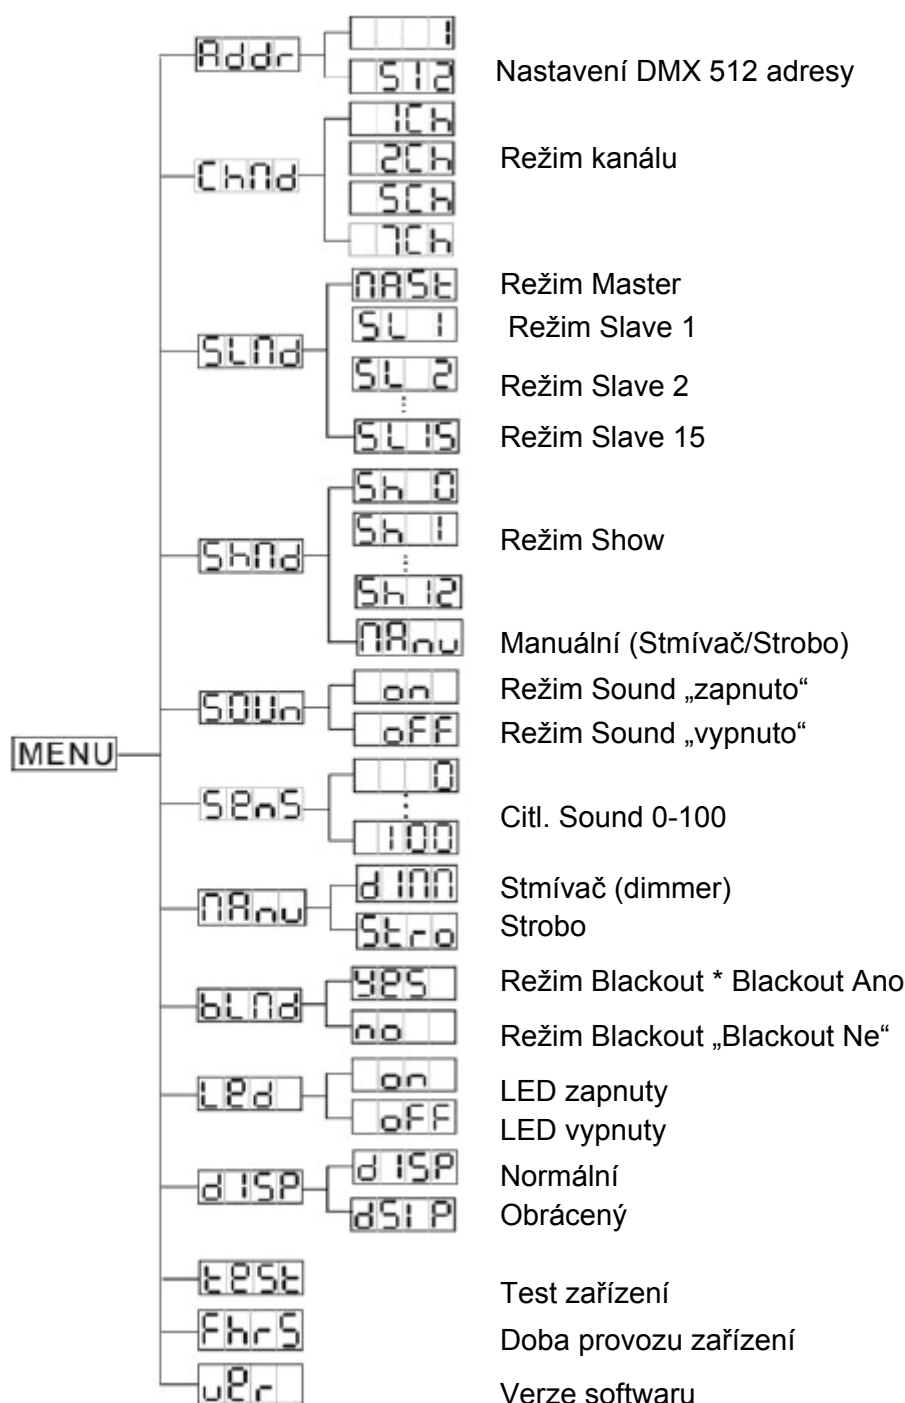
MENU

Addr
1
512
Nastavení DMX 512 adresy

ChNd
1Ch
2Ch
5Ch
7Ch
Režim kanálu

SLNd
NASt
Režim Master
SL 1
Režim Slave 1
SL 2
Režim Slave 2
SL 15
Režim Slave 15

ShNd
Sh 0
Sh 1
Sh 12
Režim Show
NAnu
Manuální (Stmívač/Strobo)

SOUn
on
Režim Sound „zapnuto“
oFF
Režim Sound „vypnuto“

SEnS
0
100
Citl. Sound 0-100

NAnu
dINN
Stmívač (dimmer)
Stro
Strobo

bLNd
YES
Režim Blackout * Blackout Ano
no
Režim Blackout „Blackout Ne“

LEd
on
LED zapnuty
oFF
LED vypnuty

dISP
dISP
Normální
dSIP
Obrácený

tESt
Test zařízení
FhrS
Doba provozu zařízení
uEr
Verze softwaru